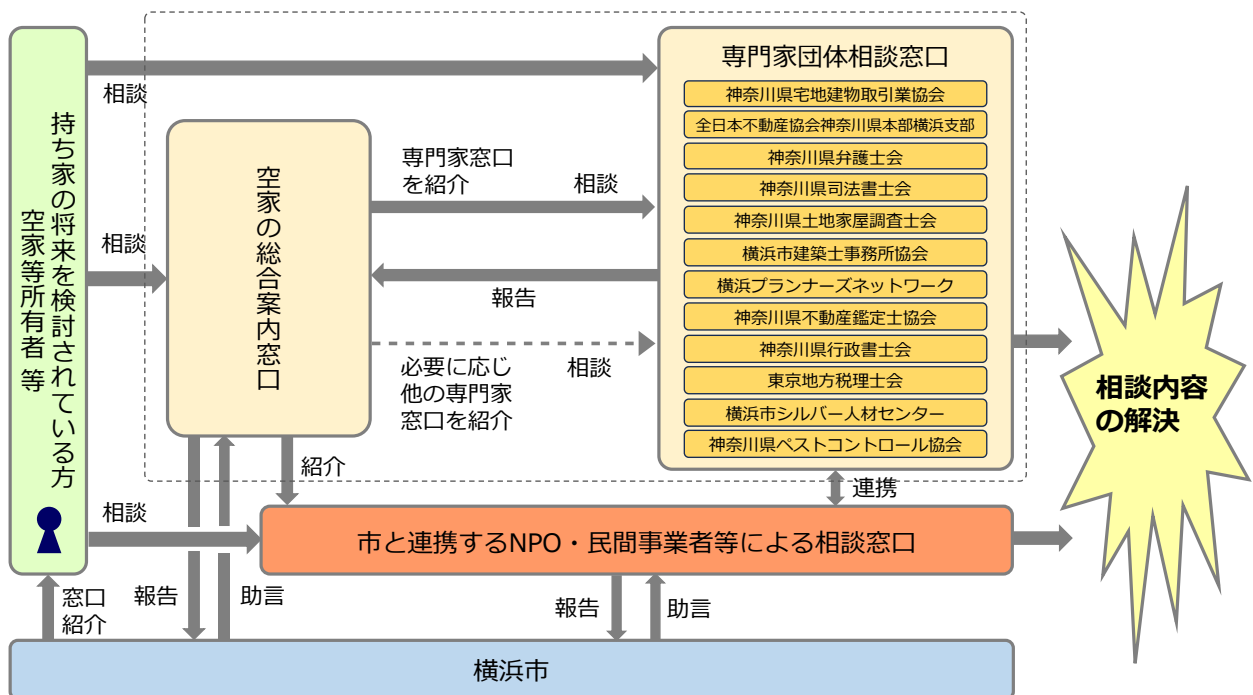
持ち家の将来を検討されている方
空家等所有者 等

相談

専門家団体相談窓口
神奈川県宅地建物取引業協会
全日本不動産協会神奈川県本部横浜支部
神奈川県弁護士会
神奈川県司法書士会
神奈川県土地家屋調査士会
横浜市建築士事務所協会
横浜プランナーズネットワーク
神奈川県不動産鑑定士協会
神奈川県行政書士会
東京地方税理士会
横浜市シルバー人材センター
神奈川県ペストコントロール協会

相談

空家の総合案内窓口

専門家窓口を紹介

相談

報告

必要に応じ他の専門家窓口を紹介

相談

相談内容の解決

紹介

連携

相談

市と連携するNPO・民間事業者等による相談窓口

窓口紹介

報告

助言

報告

助言

横浜市